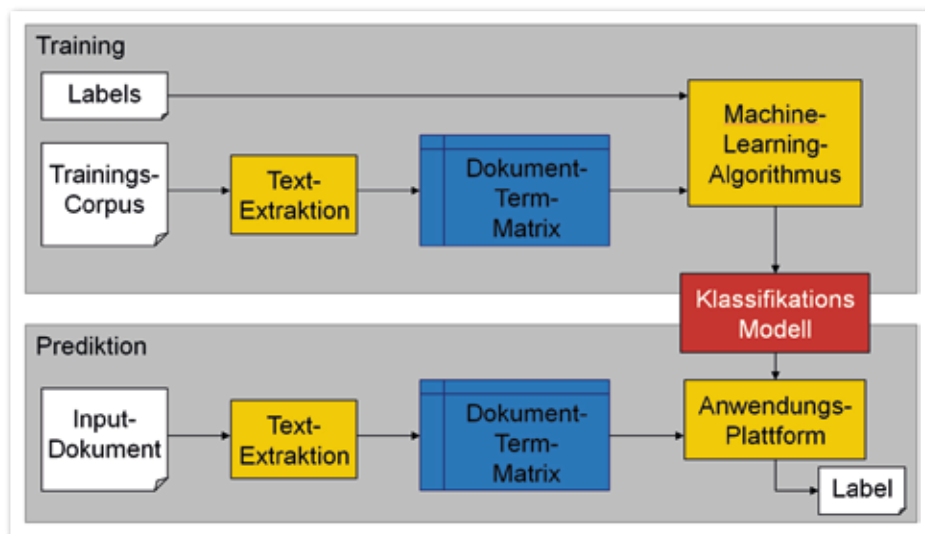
Training

Labels

Trainings-Corpus

Text-Extraktion

Dokument-Term-Matrix

Machine-Learning-Algorithmus

Klassifikations Modell

Prediktion

Input-Dokument

Text-Extraktion

Dokument-Term-Matrix

Anwendungs-Plattform

Label